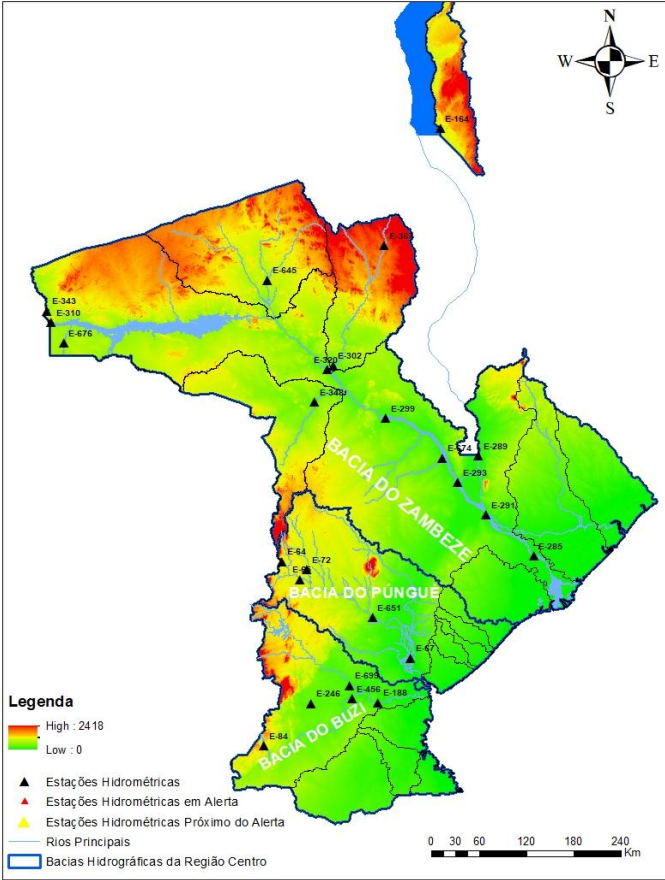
N
W
E
S

E-164

E-38
E-645
E-343
E-310
E-676
E-320
E-302
E-349
E-299
E-274
E-289
E-293
E-291
E-285
E-64
E-72
E-6
E-651
E-67
E-699
E-246
E-456
E-188
E-84

BACIA DO ZAMBEZE
BACIA DO PÚNGUE
BACIA DO BÚZI

Legenda
High : 2418
Low : 0
Estações Hidrométricas
Estações Hidrométricas em Alerta
Estações Hidrométricas Próximo do Alerta
Rios Principais
Bacias Hidrográficas da Região Centro

0 30 60 120 180 240
Km